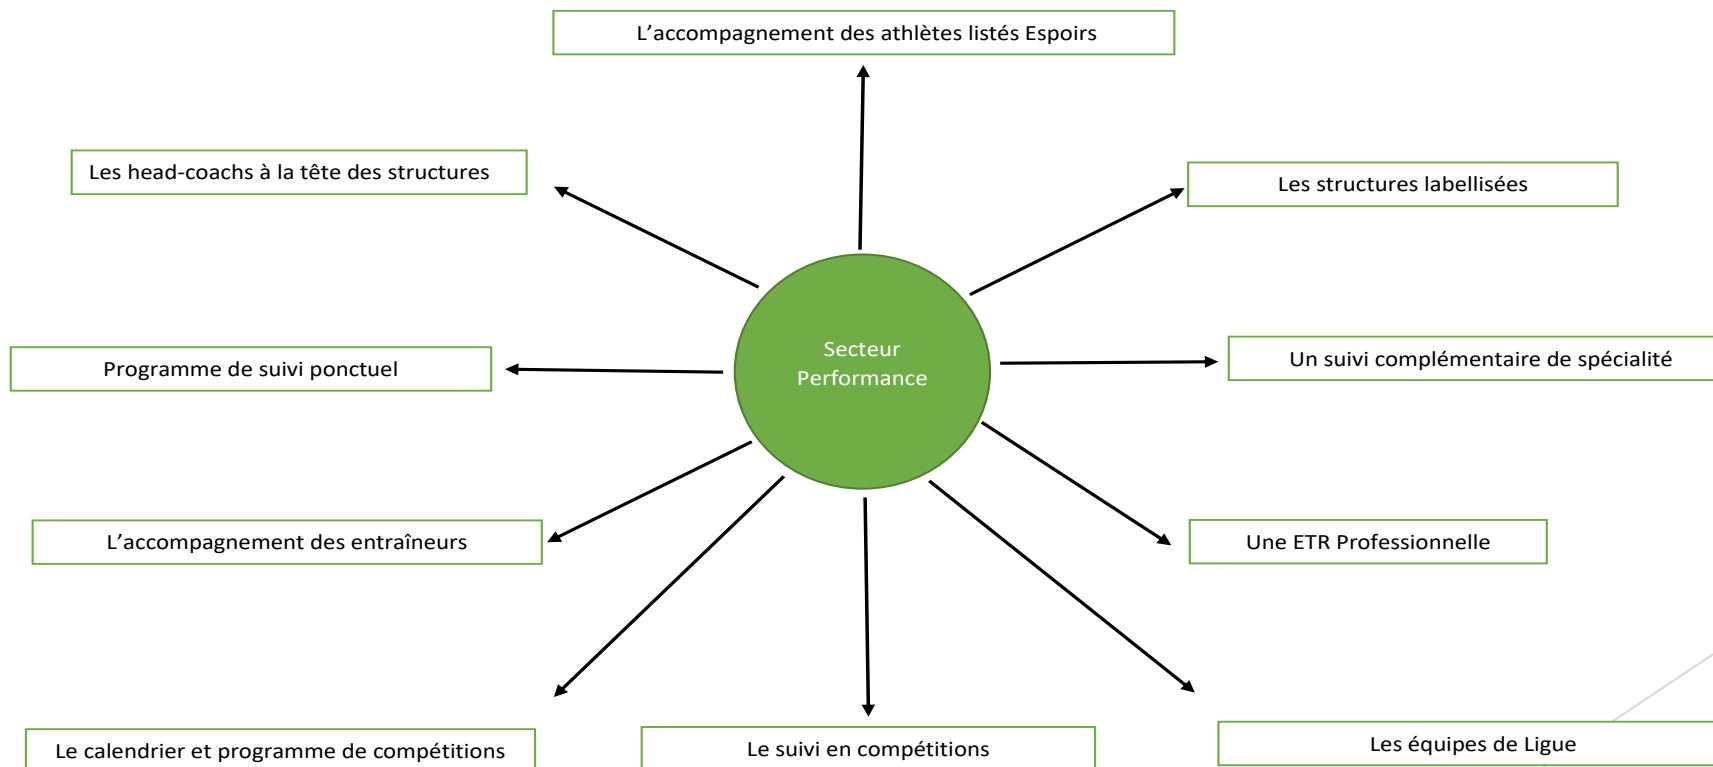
L’accompagnement des athlètes listés Espoirs

Les head-coachs à la tête des structures

Les structures labellisées

Secteur Performance

Programme de suivi ponctuel

Un suivi complémentaire de spécialité

L’accompagnement des entraîneurs

Une ETR Professionnelle

Le calendrier et programme de compétitions

Le suivi en compétitions

Les équipes de Ligue